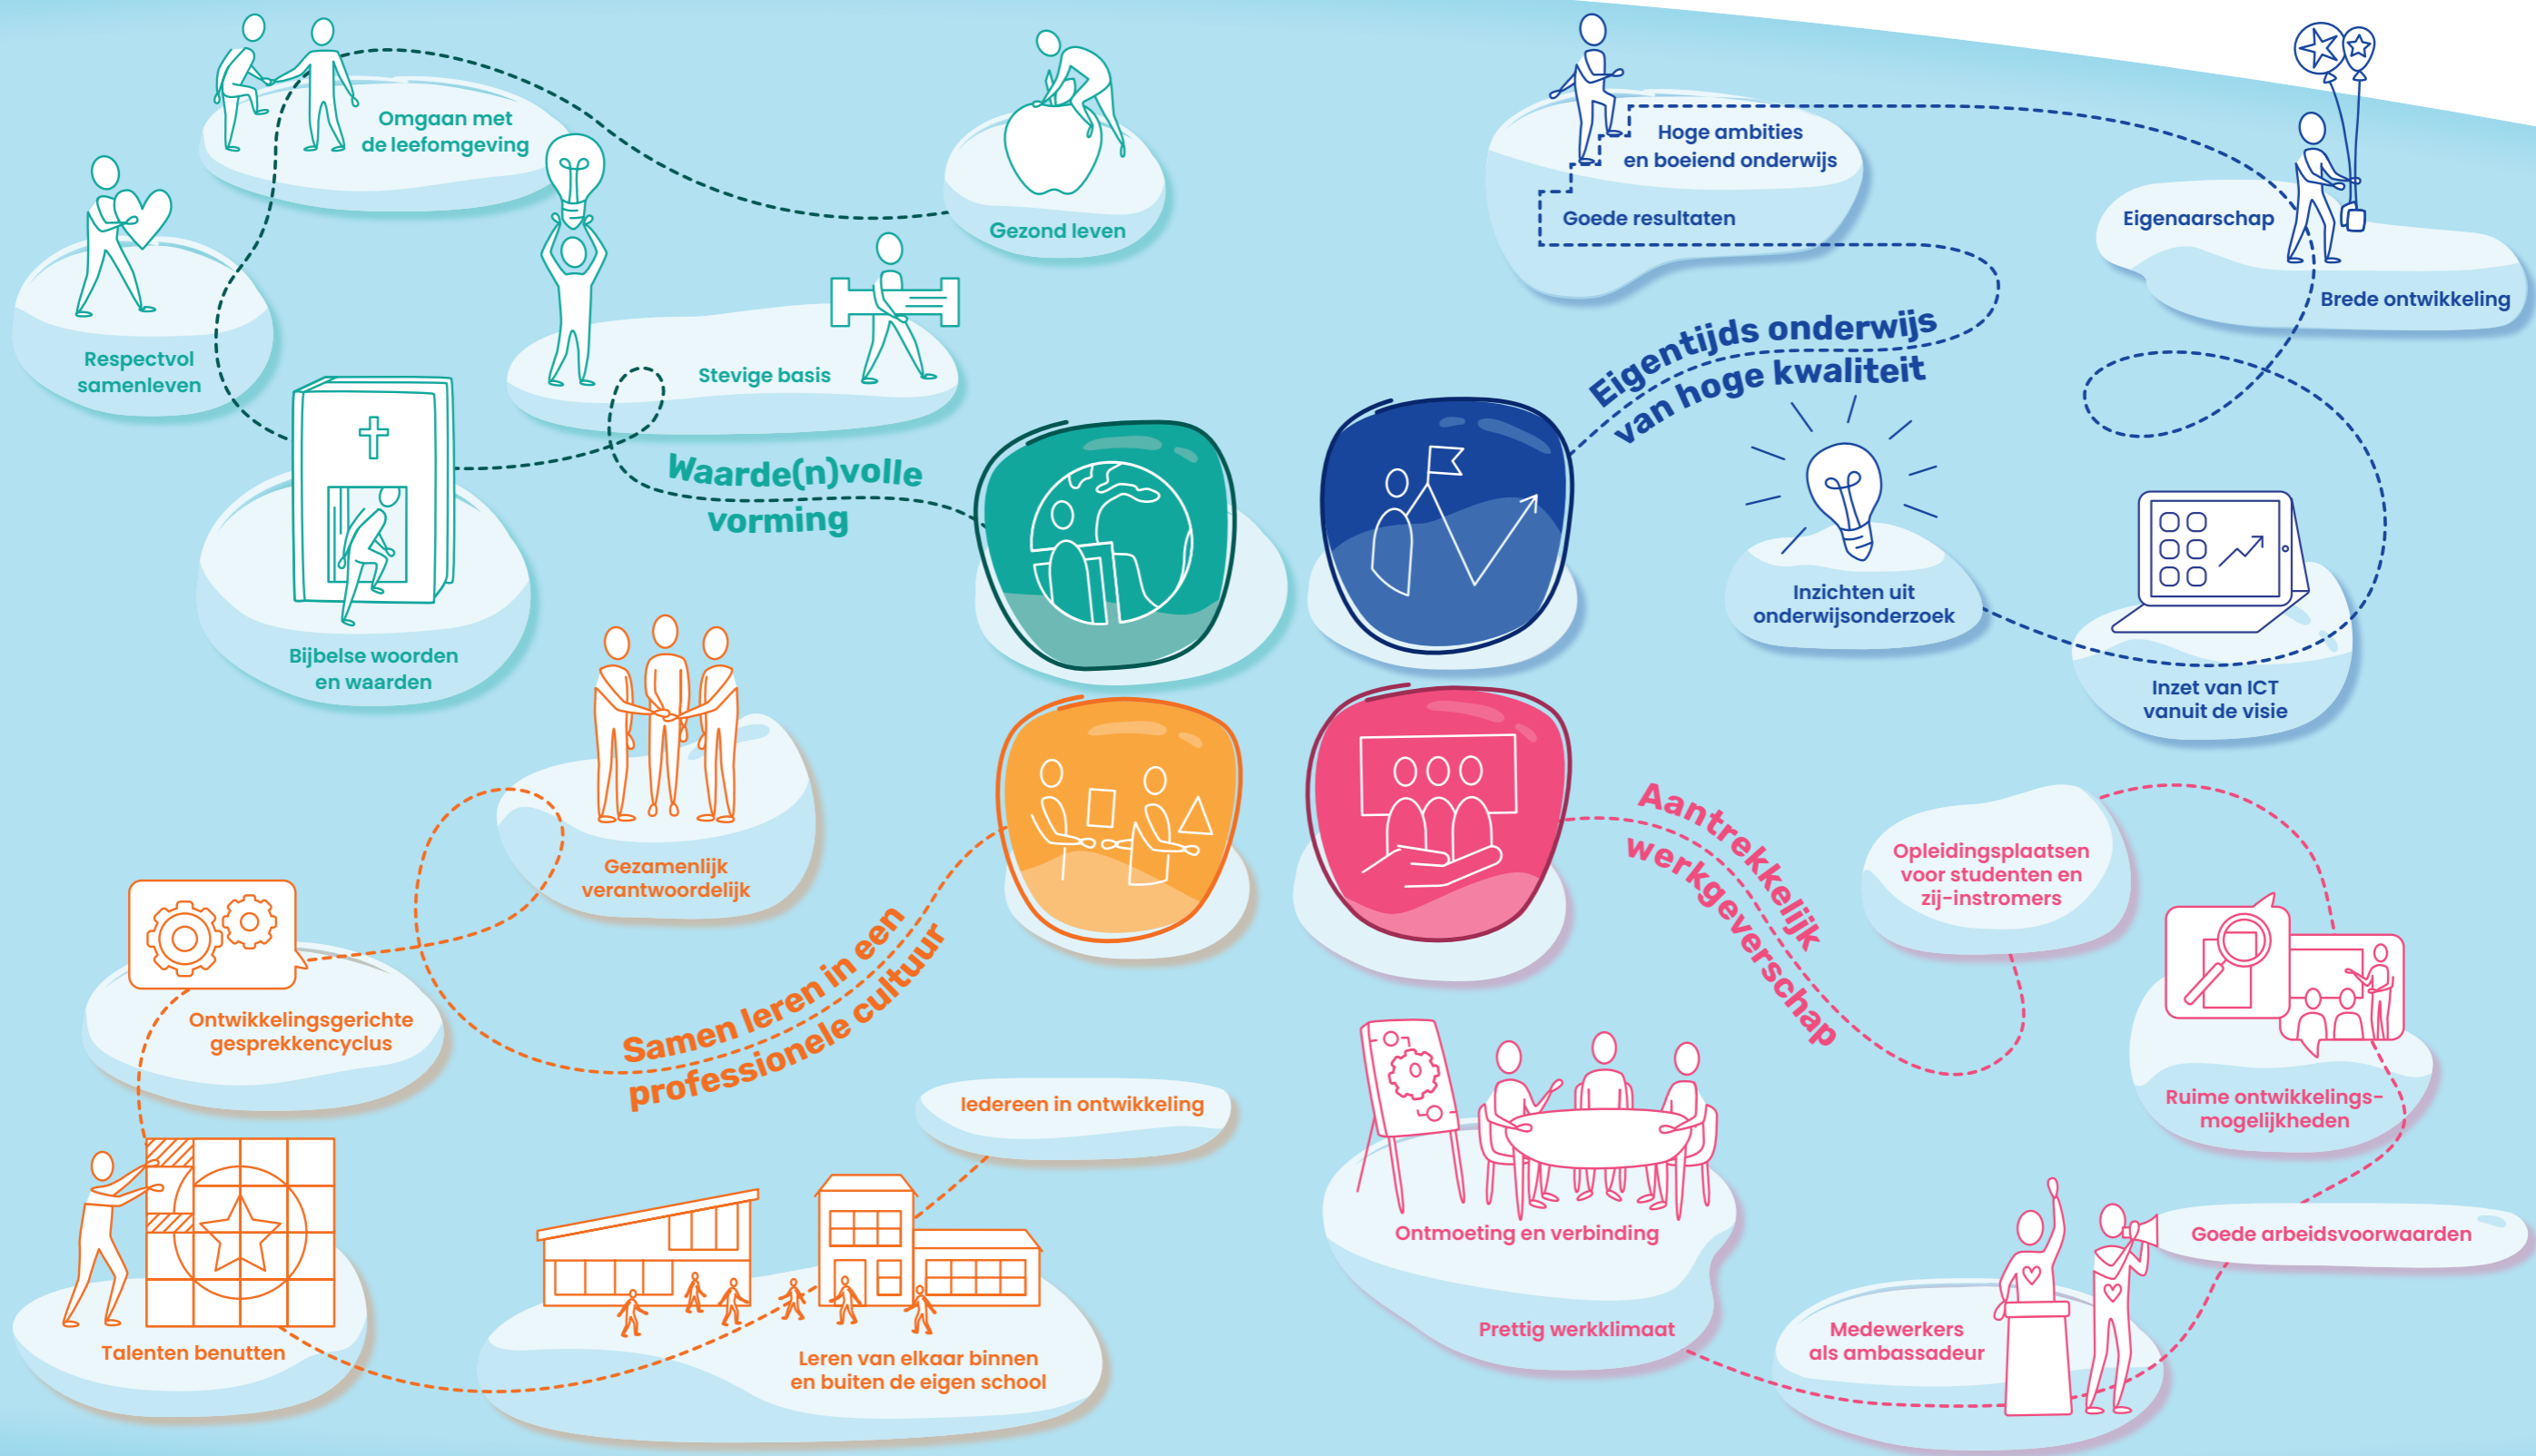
Omgaan met de leefomgeving

Gezond leven

Respectvol samenleven

Stevige basis

Bijbelse woorden en waarden

Waarde(n)volle vorming

Hoge ambities en boeiend onderwijs

Goede resultaten

Eigenaarschap

Brede ontwikkeling

Eigentijds onderwijs van hoge kwaliteit

Inzichten uit onderwijsonderzoek

Inzet van ICT vanuit de visie

Gezamenlijk verantwoordelijk

Ontwikkelingsgerichte gesprekkencyclus

Samen leren in een professionele cultuur

Iedereen in ontwikkeling

Talenten benutten

Leren van elkaar binnen en buiten de eigen school

Aantrekkelijk werkgeverschap

Opleidingsplaatsen voor studenten en zij-instromers

Ruime ontwikkelingsmogelijkheden

Ontmoeting en verbinding

Pretttig werkklimaat

Goede arbeidsvoorwaarden

Medewerkers als ambassadeur